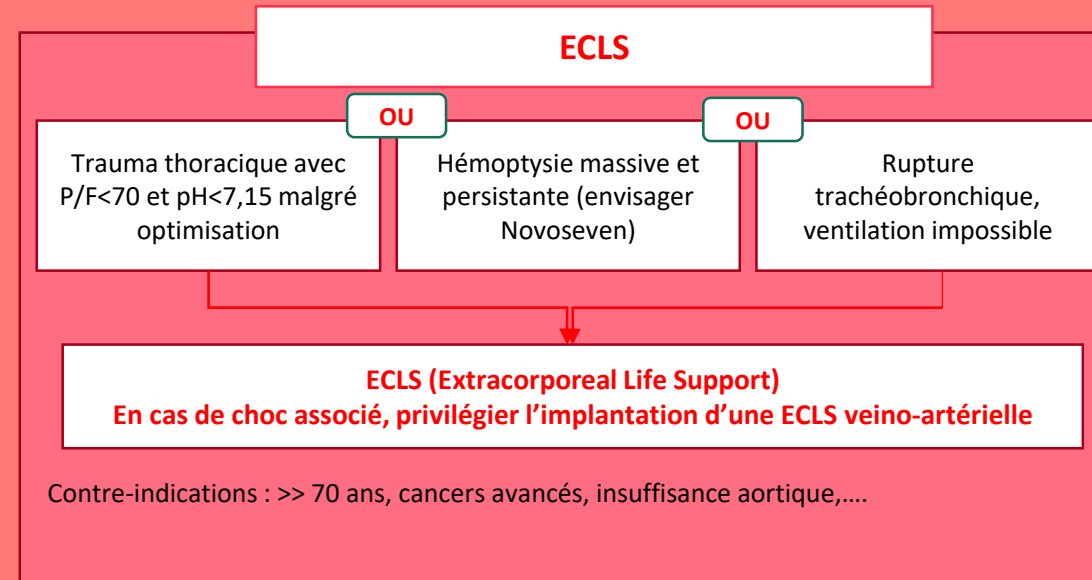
ECLS

OU

OU

Trauma thoracique avec P/F<70 et pH<7,15 malgré optimisation

Hémoptysie massive et persistante (envisager Novoseven)

Rupture trachéobronchique, ventilation impossible

ECLS (Extracorporeal Life Support)
En cas de choc associé, privilégier l'implantation d'une ECLS veino-artérielle

Contre-indications : >> 70 ans, cancers avancés, insuffisance aortique,….